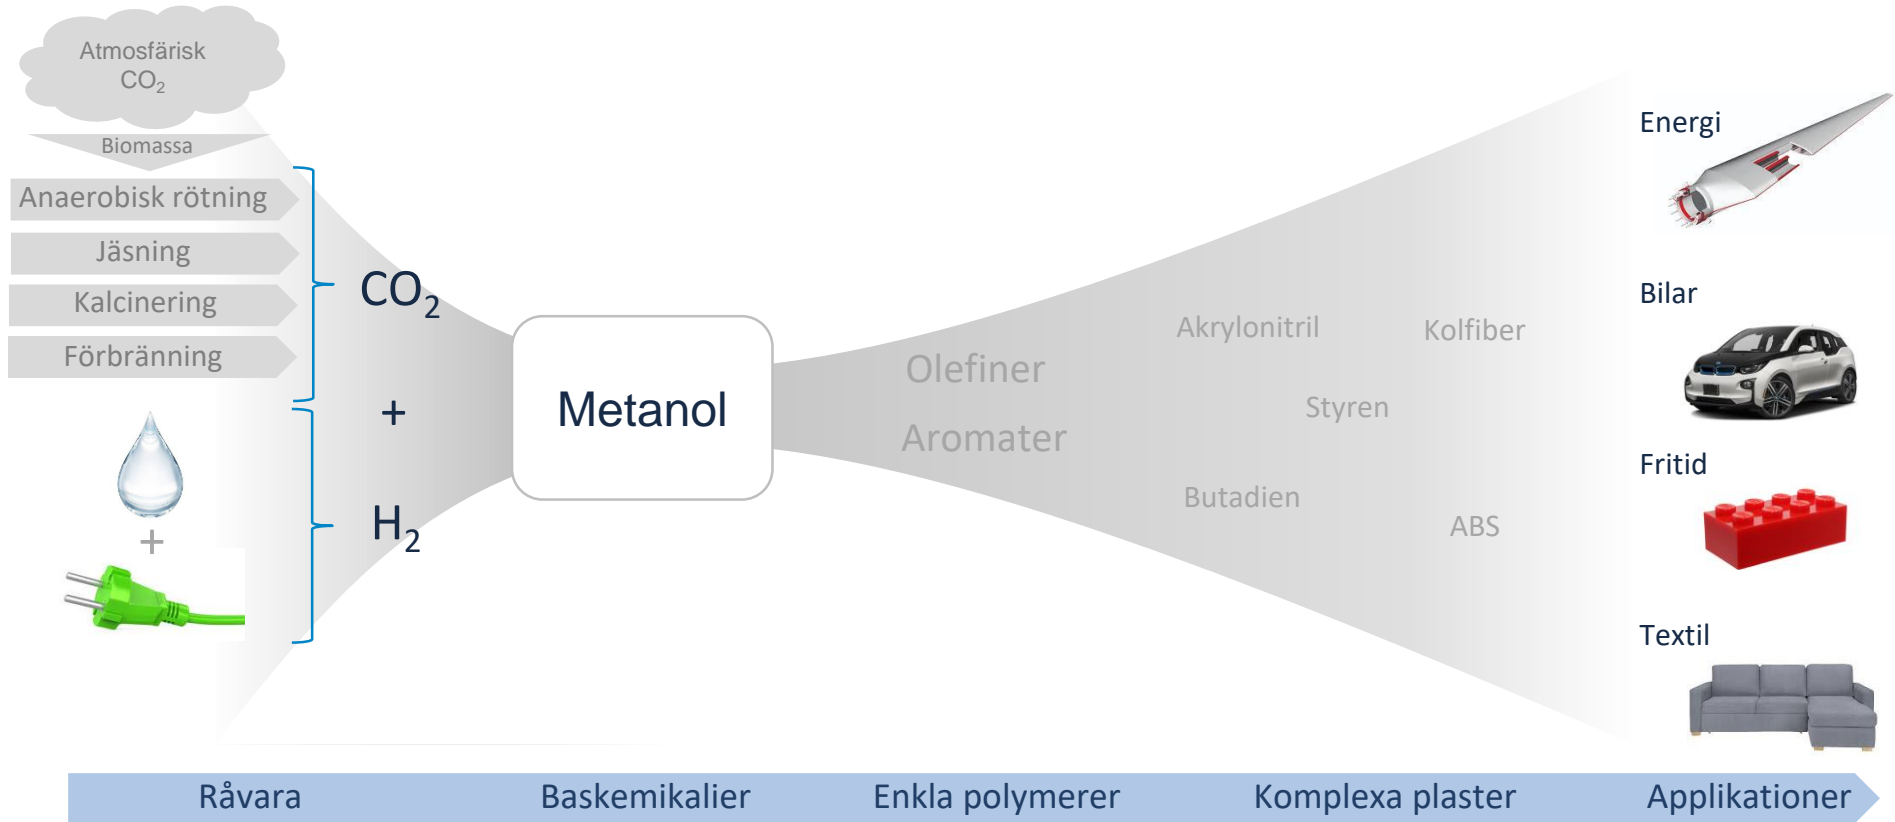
Atmosfärisk $CO_2$

Biomassa

Anaerobisk rötning

Jäsning

Kalcinering

Förbränning

+

$CO_2$

+

$H_2$

Metanol

Olefiner

Aromater

Akrylonitril

Styren

Butadien

Kolfiber

ABS

Energi

Bilar

Fritid

Textil

Råvara

Baskemikalier

Enkla polymerer

Komplexa plaster

Applikationer